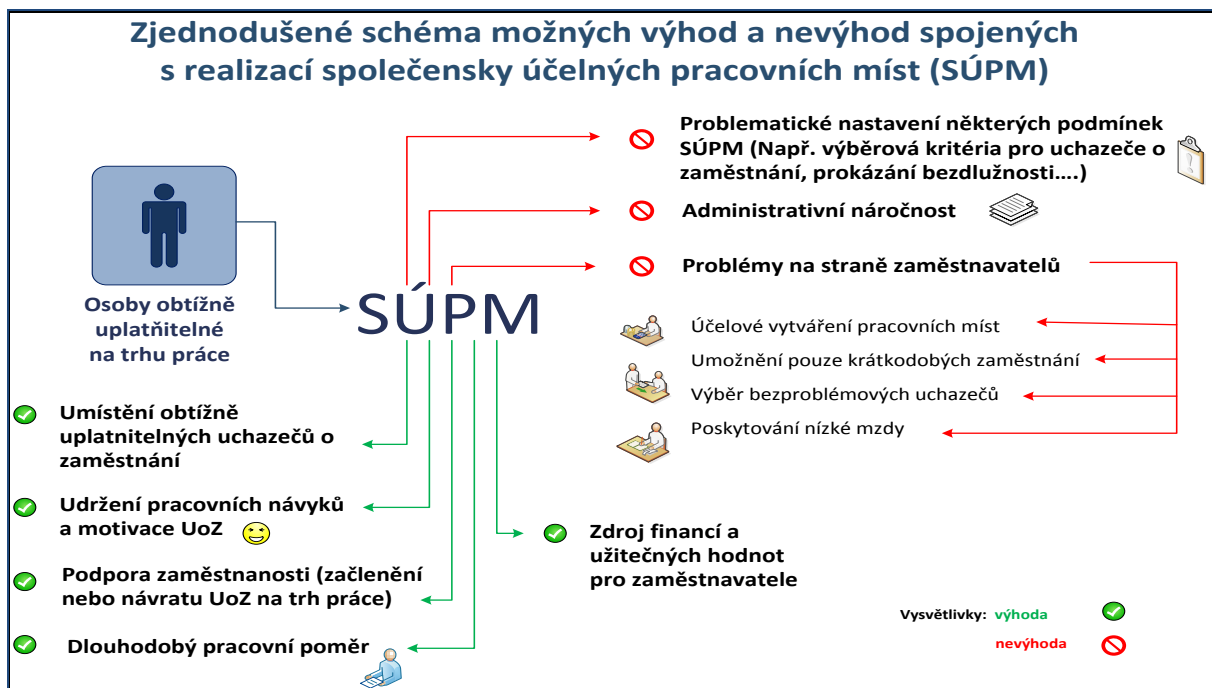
Zjednodušené schéma možných výhod a nevýhod spojených s realizací společensky účelných pracovních míst (SÚPM)

Osoby obtížně uplatňitelné na trhu práce

SÚPM

Problematické nastavení některých podmínek SÚPM (Např. výběrová kritéria pro uchazeče o zaměstnání, prokázání bezdlužnosti….)

Administrativní náročnost

Problémy na straně zaměstnavatelů

Účelové vytváření pracovních míst

Umožnění pouze krátkodobých zaměstnání

Výběr bezproblémových uchazečů

Poskytování nízké mzdy

Umístění obtížně uplatnitelných uchazečů o zaměstnání

Udržení pracovních návyků a motivace UoZ

Podpora zaměstnanosti (začlenění nebo návratu UoZ na trh práce)

Dlouhodobý pracovní poměr

Zdroj financí a užitečných hodnot pro zaměstnavatele

Vysvětlivky: výhoda

nevýhoda